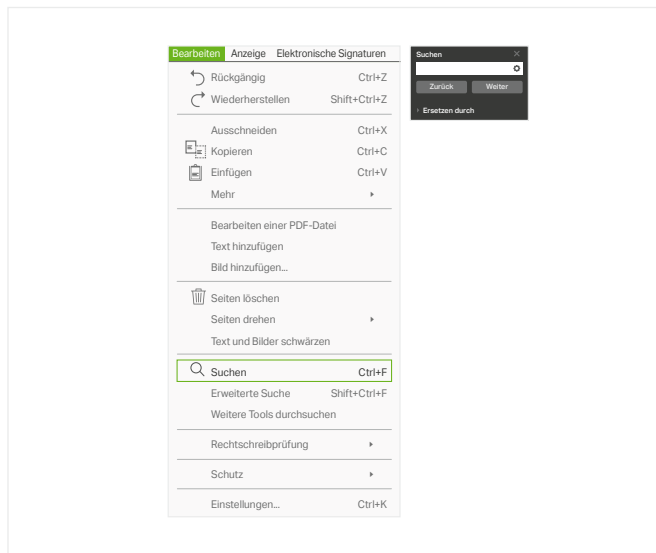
Bearbeiten Anzeige Elektronische Signaturen

Rückgängig Ctrl+Z
Wiederherstellen Shift+Ctrl+Z

Ausschneiden Ctrl+X
Kopieren Ctrl+C
Einfügen Ctrl+V
Mehr

Bearbeiten einer PDF-Datei
Text hinzufügen
Bild hinzufügen...

Seiten löschen
Seiten drehen
Text und Bilder schwärzen

Suchen Ctrl+F
Erweiterte Suche Shift+Ctrl+F
Weitere Tools durchsuchen

Rechtschreibprüfung

Schutz

Einstellungen... Ctrl+K

Suchen
Zurück Weiter
Ersetzen durch